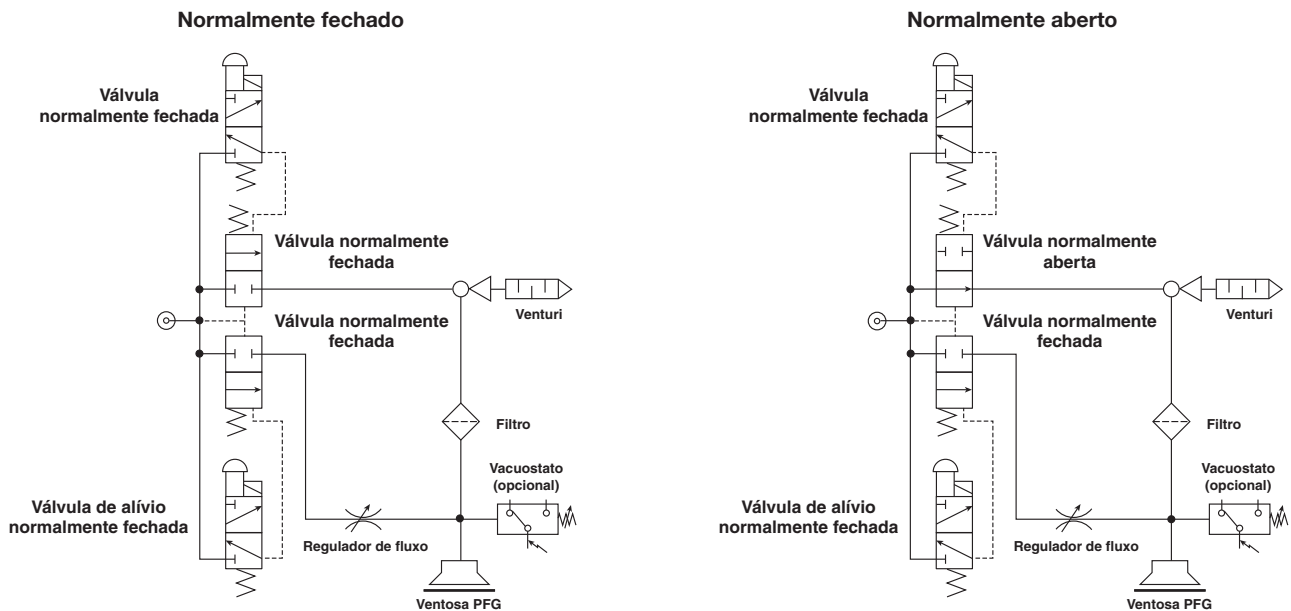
Normalmente fechado

Válvula normalmente fechada

Válvula normalmente fechada

Válvula normalmente fechada

Venturi

Filtro

Vacuostato (opcional)

Válvula de alívio normalmente fechada

Regulador de fluxo

Ventosa PFG

Normalmente aberto

Válvula normalmente fechada

Válvula normalmente aberta

Válvula normalmente fechada

Venturi

Filtro

Vacuostato (opcional)

Válvula de alívio normalmente fechada

Regulador de fluxo

Ventosa PFG